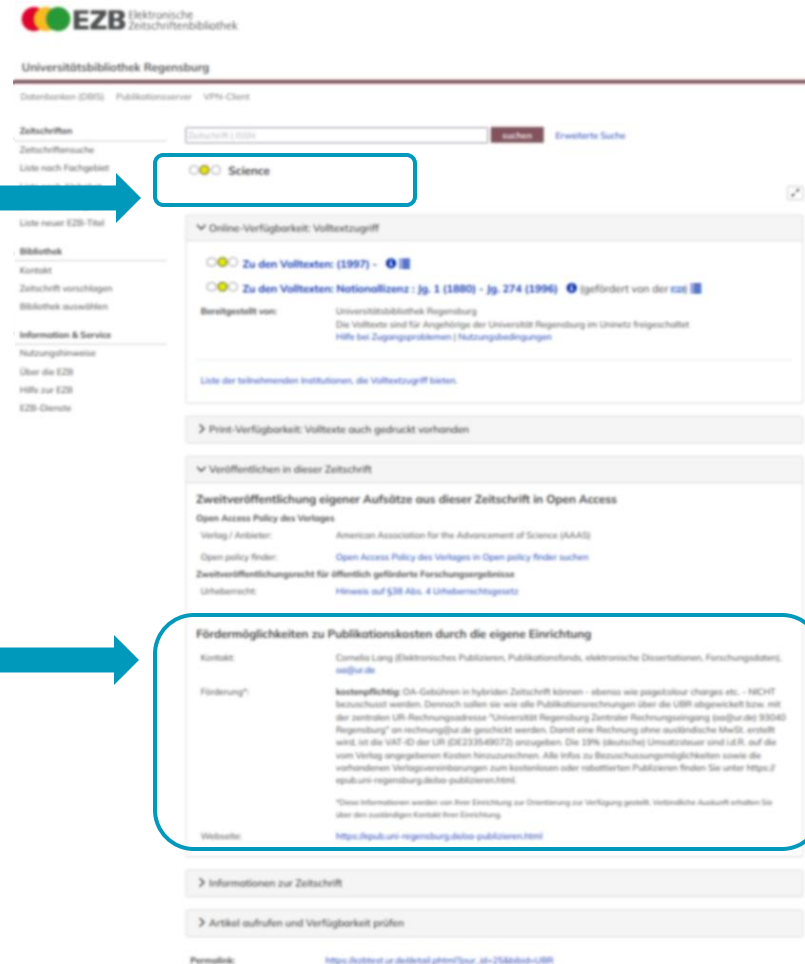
EZB Elektronische Zeitschriftenbibliothek

Universitätsbibliothek Regensburg

Datenbanken (DBIS) Publikationsserver VPN-Client

Zeitschriften
Zeitschriftensuche
Liste nach Fachgebiet
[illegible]
Liste neuer EZB-Titel

Bibliothek
Kontakt
Zeitschrift vorschlagen
Bibliothek auswählen

Information & Service
Nutzungshinweise
Über die EZB
Hilfe zur EZB
EZB-Dienste

Zeitschrift | ISSN suchen Erweiterte Suche

Science

Online-Verfügbarkeit: Volltextzugriff

Zu den Volltexten: (1997) -

Zu den Volltexten: Nationallizenz : Jg. 1 (1880) - Jg. 274 (1996) (gefördert von der DFG)

Bereitgestellt von: Universitätsbibliothek Regensburg
Die Volltexte sind für Angehörige der Universität Regensburg im Uninetz freigeschaltet
Hilfe bei Zugangsproblemen | Nutzungsbedingungen

Liste der teilnehmenden Institutionen, die Volltextzugriff bieten.

Print-Verfügbarkeit: Volltexte auch gedruckt vorhanden

Veröffentlichen in dieser Zeitschrift

Zweitveröffentlichung eigener Aufsätze aus dieser Zeitschrift in Open Access

Open Access Policy des Verlages
Verlag / Anbieter: American Association for the Advancement of Science (AAAS)
Open policy finder: Open Access Policy des Verlages in Open policy finder suchen
Zweitveröffentlichungsrecht für öffentlich geförderte Forschungsergebnisse
Urheberrecht: Hinweis auf §38 Abs. 4 Urheberrechtsgesetz

Fördermöglichkeiten zu Publikationskosten durch die eigene Einrichtung

Kontakt: Cornelia Lang (Elektronisches Publizieren, Publikationsfonds, elektronische Dissertationen, Forschungsdaten), oa@ur.de

Förderung*: kostenpflichtig: OA-Gebühren in hybriden Zeitschrift können - ebenso wie page/colour charges etc. - NICHT bezuschusst werden. Dennoch sollen sie wie alle Publikationsrechnungen über die UBR abgewickelt bzw. mit der zentralen UR-Rechnungsadresse "Universität Regensburg Zentraler Rechnungseingang (oa@ur.de) 93040 Regensburg" an rechnung@ur.de geschickt werden. Damit eine Rechnung ohne ausländische MwSt. erstellt wird, ist die VAT-ID der UR (DE233549572) anzugeben. Die 19% (deutsche) Umsatzsteuer sind i.d.R. auf die vom Verlag angegebenen Kosten hinzuzurechnen. Alle Infos zu Bezuschussungsmöglichkeiten sowie die vorhandenen Verlagsvereinbarungen zum kostenlosen oder rabattierten Publizieren finden Sie unter https://epub.uni-regensburg.de/oa-publizieren.html.

*Diese Informationen werden von Ihrer Einrichtung zur Orientierung zur Verfügung gestellt. Verbindliche Auskunft erhalten Sie über den zuständigen Kontakt Ihrer Einrichtung.

Webseite: https://epub.uni-regensburg.de/oa-publizieren.html

Informationen zur Zeitschrift

Artikel aufrufen und Verfügbarkeit prüfen

Permalink: https://ezb.ur.de/detail.phtml?jour_id=25&bibid=UBR